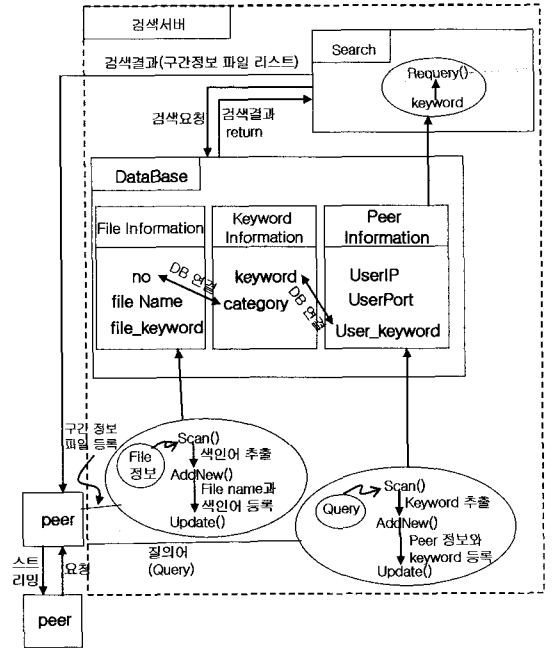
검색서버

검색결과(구간정보 파일 리스트)

Search

Requery()

keyword

검색요청

검색결과 return

DataBase

File Information

no

file Name

file_keyword

DB 연결

Keyword Information

keyword

category

DB 연결

Peer Information

UserIP

UserPort

User_keyword

구간 정보 파일 등록

File 정보

Scan()

색인어 추출

AddNew()

File name과 색인어 등록

Update()

peer

Query

Scan()

Keyword 추출

AddNew()

Peer 정보와 keyword 등록

Update()

질의어 (Query)

스트리밍

요청

peer